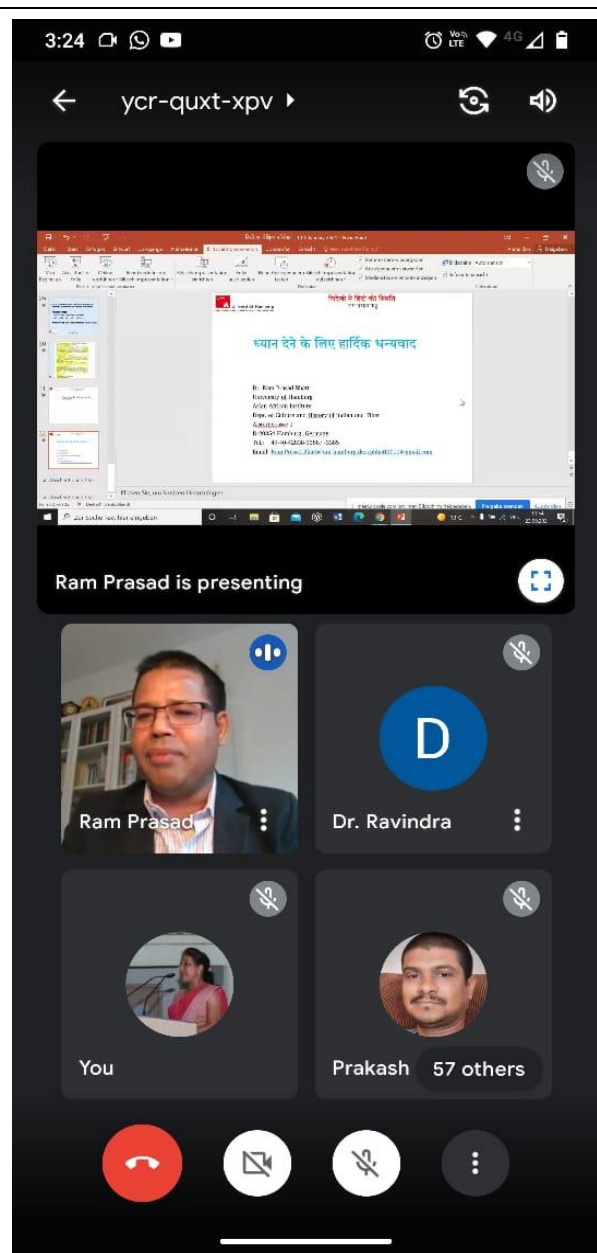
3:24

ycr-quxt-xpv

ध्यान देने के लिए हार्दिक धन्यवाद

Dr. Ram Prasad Bhatt
University of Hamburg
Asia-Africa Institute
Dep. of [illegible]
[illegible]
D-20146 Hamburg, Germany
Tel.: +49-40-42838-3286 / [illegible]
Email: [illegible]

Ram Prasad is presenting

Ram Prasad

D

Dr. Ravindra

You

Prakash

57 others